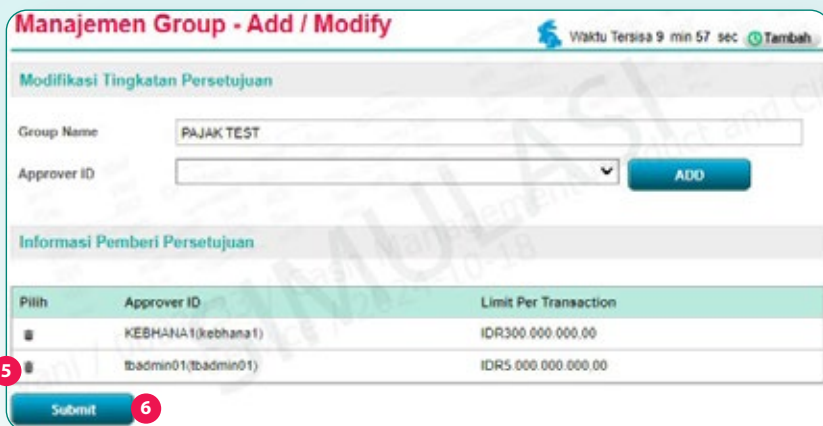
Manajemen Group - Add / Modify

Waktu Tersisa 9 min 57 sec Tambah

Modifikasi Tingkatan Persetujuan

Group Name PAJAK TEST

Approver ID

ADD

Informasi Pemberi Persetujuan

| Pilih | Approver ID | Limit Per Transaction |
|---|---|---|
| | KEBHANA1(kebhana1) | IDR300.000.000,00 |
| | tbadmin01(tbadmin01) | IDR5.000.000.000,00 |

5

Submit

6

SIMULASI